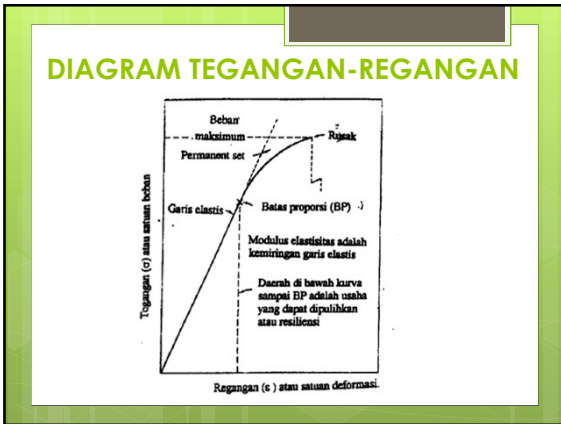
DIAGRAM TEGANGAN-REGANGAN

Beban maksimum

Rusak

Permanent set

Garis elastis

Batas proporsi (BP)

Modulus elastisitas adalah kemiringan garis elastis

Daerah di bawah kurva sampai BP adalah usaha yang dapat dipulihkan atau resiliensi

Tegangan ($\sigma$) atau satuan beban

Regangan ($\varepsilon$) atau satuan deformasi.